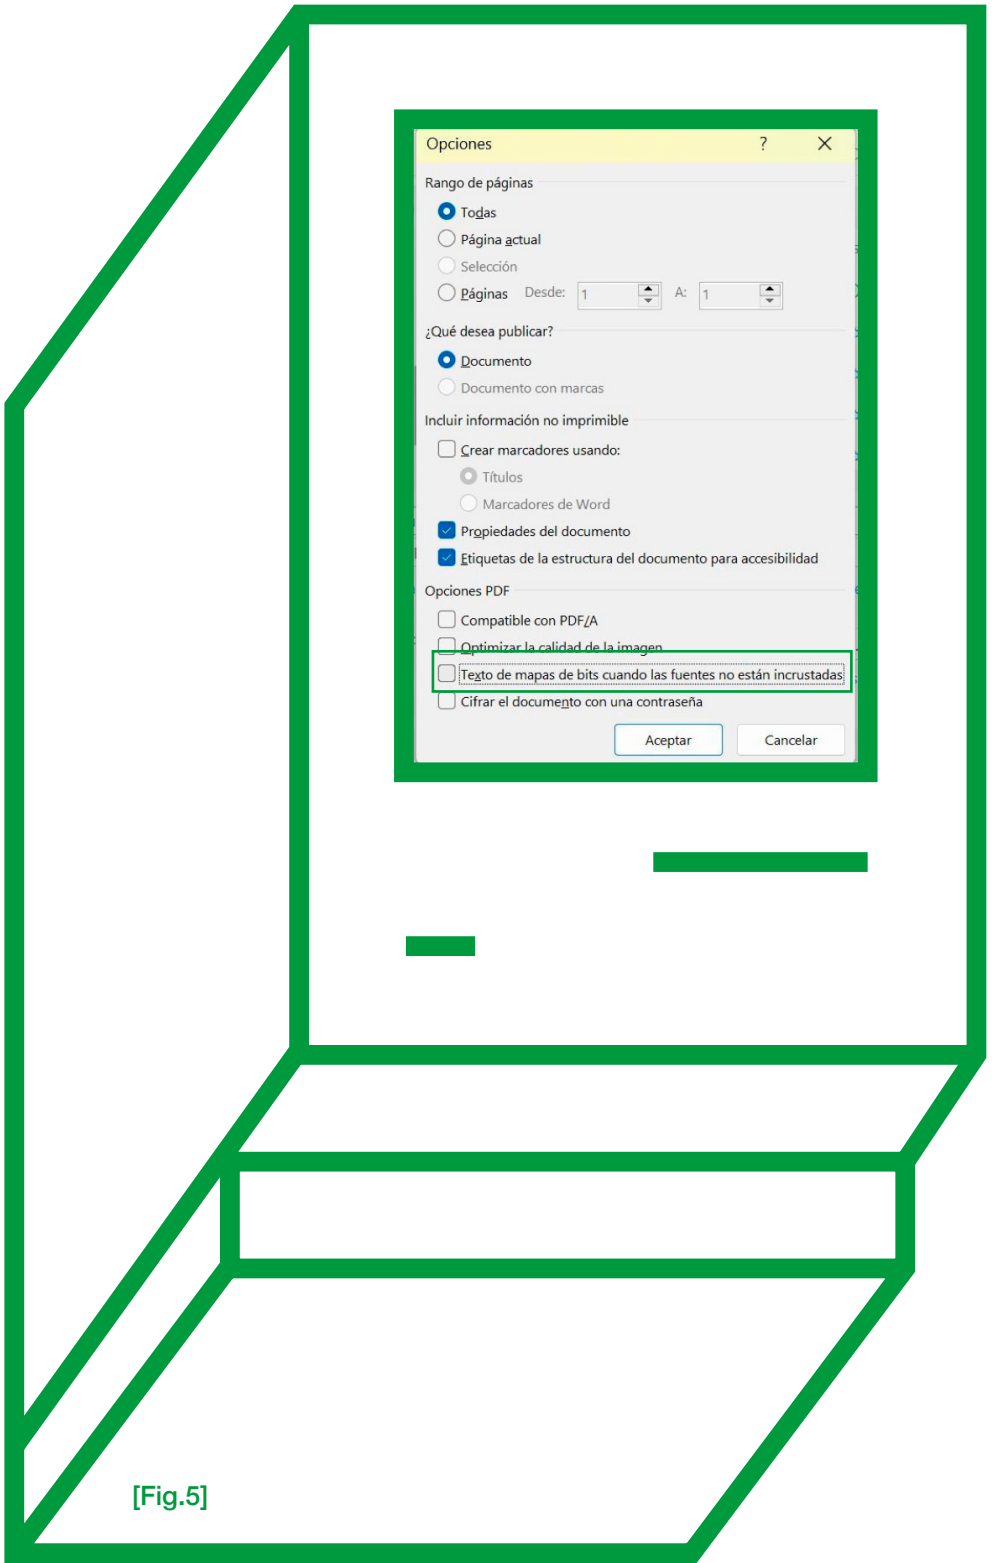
Opciones ? X

Rango de páginas

Todas

Página actual

Selección

Páginas Desde: 1 A: 1

¿Qué desea publicar?

Documento

Documento con marcas

Incluir información no imprimible

Crear marcadores usando:

Títulos

Marcadores de Word

Propiedades del documento

Etiquetas de la estructura del documento para accesibilidad

Opciones PDF

Compatible con PDF/A

Optimizar la calidad de la imagen

Texto de mapas de bits cuando las fuentes no están incrustadas

Cifrar el documento con una contraseña

Aceptar Cancelar

[Fig.5]